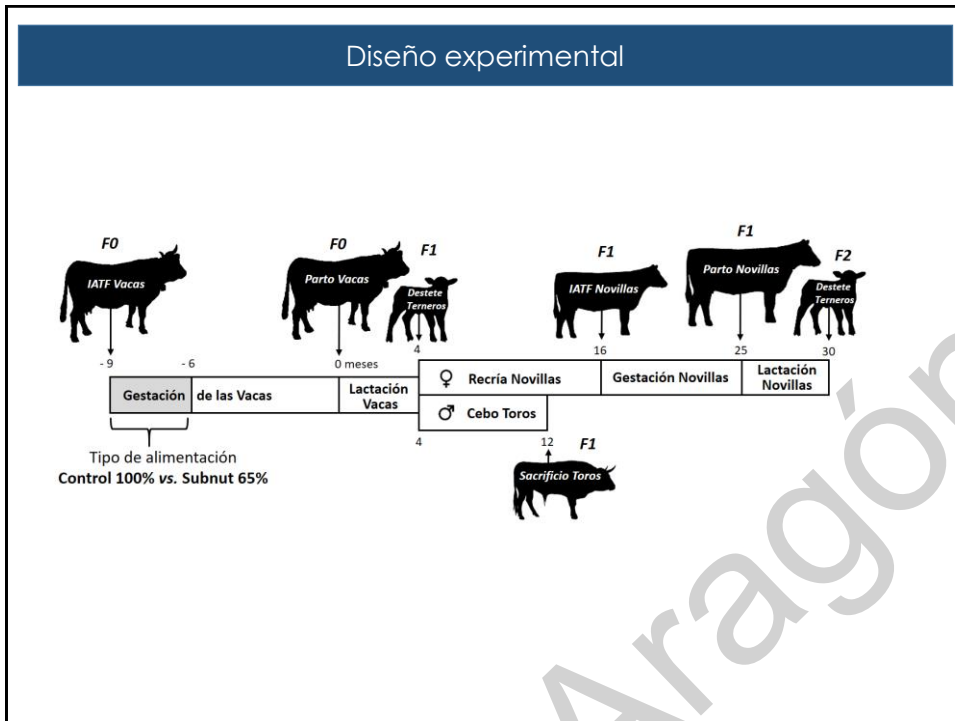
Diseño experimental

F0
IATF Vacas

F0
Parto Vacas

F1
Destete Terneros

F1
IATF Novillas

F1
Parto Novillas

F2
Destete Terneros

- 9
- 6
0 meses
4
16
25
30

Gestación
de las Vacas
Lactación Vacas
♀ Recría Novillas
Gestación Novillas
Lactación Novillas
♂ Cebo Toros

4
12
F1
Sacrificio Toros

Tipo de alimentación
Control 100% vs. Subnut 65%

Aragón